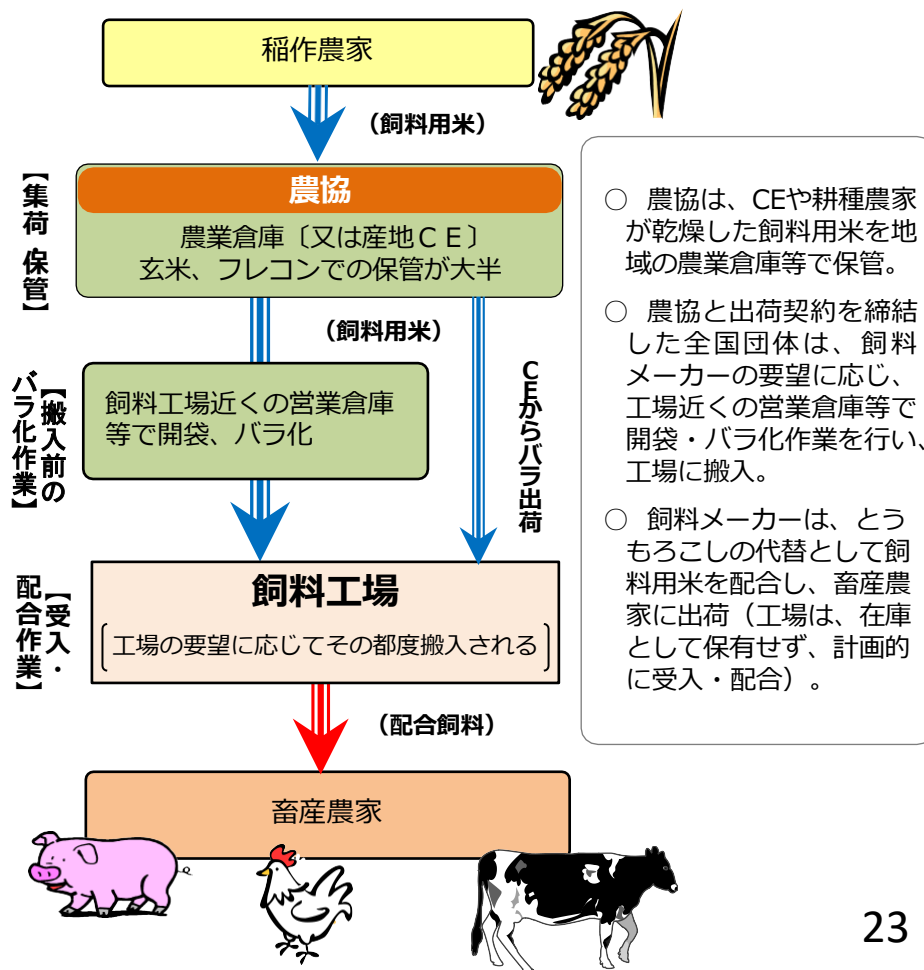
稲作農家

（飼料用米）

【集荷 保管】

農協

農業倉庫〔又は産地ＣＥ〕
玄米、フレコンでの保管が大半

（飼料用米）

【搬入前のバラ化作業】

飼料工場近くの営業倉庫等で開袋、バラ化

ＣＥからバラ出荷

【受入・配合作業】

飼料工場

工場の要望に応じてその都度搬入される

（配合飼料）

畜産農家

○ 農協は、CEや耕種農家が乾燥した飼料用米を地域の農業倉庫等で保管。

○ 農協と出荷契約を締結した全国団体は、飼料メーカーの要望に応じ、工場近くの営業倉庫等で開袋・バラ化作業を行い、工場に搬入。

○ 飼料メーカーは、とうもろこしの代替として飼料用米を配合し、畜産農家に出荷（工場は、在庫として保有せず、計画的に受入・配合）。

23